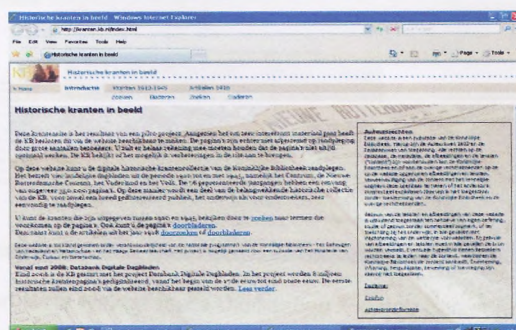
Historische kranten in beeld - Windows Internet Explorer

http://kranten.kb.nl/index.html

File Edit View Favorites Tools Help

Historische kranten in beeld

Page Tools

Historische kranten in beeld

Introductie Kranten 1913-1945 Artikelen 1940

Zoeken Bladeren Zoeken Colofon

Historische kranten in beeld

Deze krantensite is het resultaat van een pilot-project. Aangezien het om zeer omvangrijk materiaal gaat heeft de KB besloten dit via de website beschikbaar te stellen. De pagina's zijn echter niet allemaal op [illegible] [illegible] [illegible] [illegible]. U zult er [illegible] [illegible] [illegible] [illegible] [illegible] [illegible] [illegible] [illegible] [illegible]. De KB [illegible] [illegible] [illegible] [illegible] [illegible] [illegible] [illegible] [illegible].

Op deze website kunt u de digitale historische krantencollectie van de Koninklijke Bibliotheek raadplegen. Het betreft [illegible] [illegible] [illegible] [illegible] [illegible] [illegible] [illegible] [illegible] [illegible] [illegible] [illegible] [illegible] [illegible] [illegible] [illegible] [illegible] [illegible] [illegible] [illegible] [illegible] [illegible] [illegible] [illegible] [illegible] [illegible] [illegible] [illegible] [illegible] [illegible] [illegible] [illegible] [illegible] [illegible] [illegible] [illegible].

U kunt de kranten die zijn uitgegeven tussen 1940 en 1945 bekijken door te zoeken naar termen die voorkomen op de pagina's. Ook kunt u de pagina's doorbladeren. Daarnaast kunt u de artikelen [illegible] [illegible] doorzoeken of doorbladeren.

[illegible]

Vanaf eind 2008: Databank Digitale Dagbladen
Eind 2008 is de KB gestart met het project Databank Digitale Dagbladen. In het project worden 8 miljoen historische krantenpagina's gedigitaliseerd, vanaf het begin van de vorige eeuw tot eind twintig eeuw. De eerste resultaten zullen eind 2010 via de website beschikbaar gesteld worden. Lees verder.

Auteursrechten
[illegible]

Zoeken
Zoekhulp
Auteursrechten